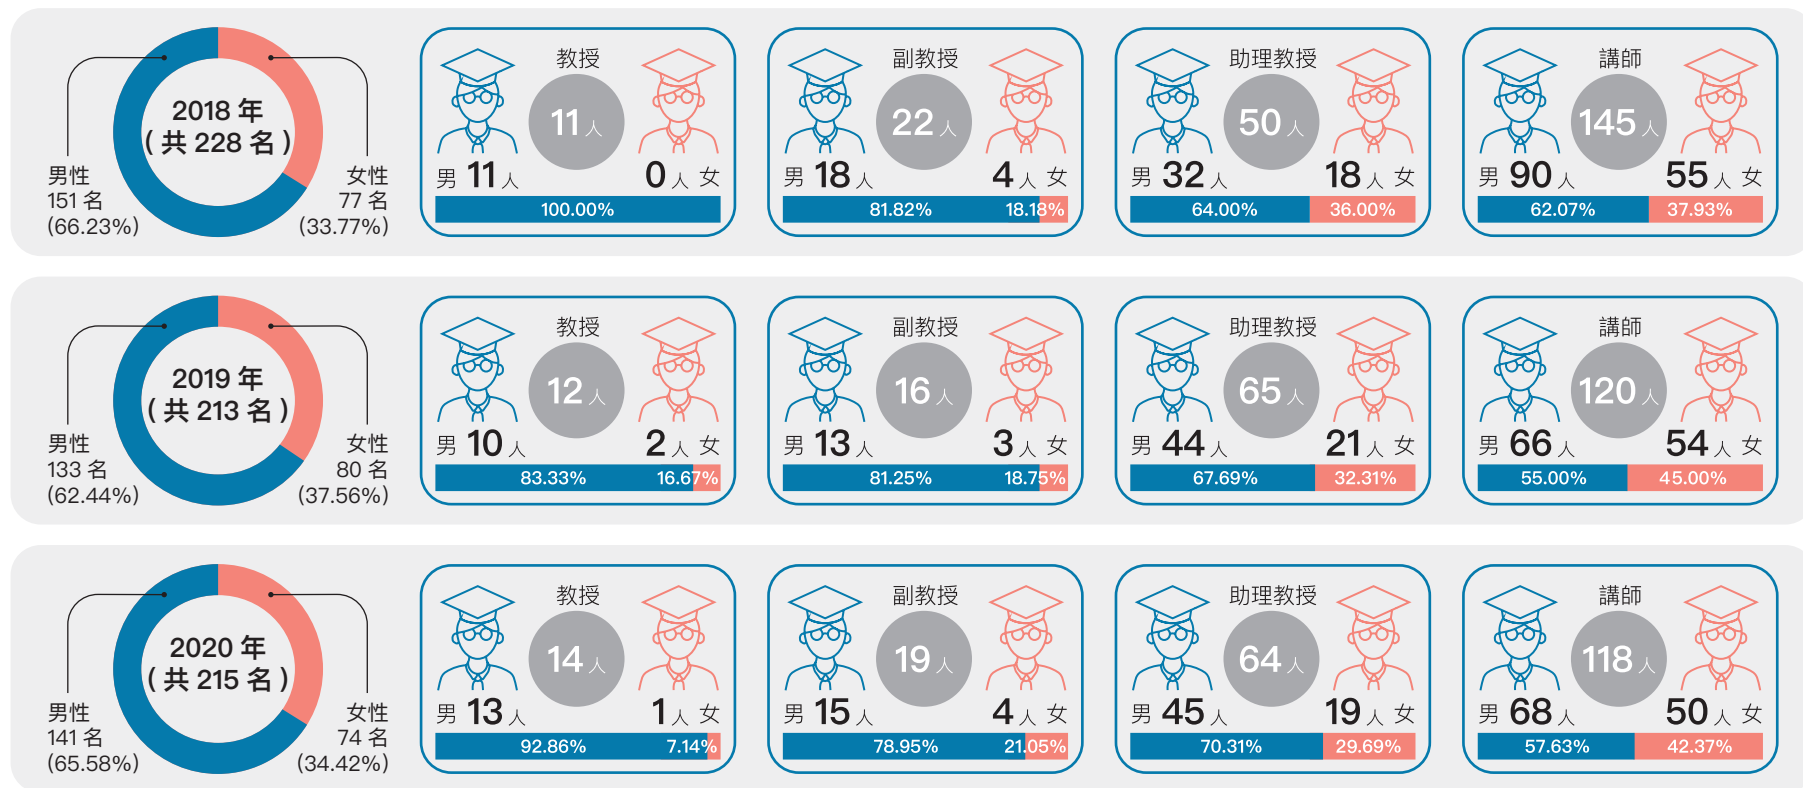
2018 年
( 共 228 名 )
男性
151 名
(66.23%)
女性
77 名
(33.77%)

教授
11 人
男 11 人
0 人 女
100.00%

副教授
22 人
男 18 人
4 人 女
81.82%
18.18%

助理教授
50 人
男 32 人
18 人 女
64.00%
36.00%

講師
145 人
男 90 人
55 人 女
62.07%
37.93%

2019 年
( 共 213 名 )
男性
133 名
(62.44%)
女性
80 名
(37.56%)

教授
12 人
男 10 人
2 人 女
83.33%
16.67%

副教授
16 人
男 13 人
3 人 女
81.25%
18.75%

助理教授
65 人
男 44 人
21 人 女
67.69%
32.31%

講師
120 人
男 66 人
54 人 女
55.00%
45.00%

2020 年
( 共 215 名 )
男性
141 名
(65.58%)
女性
74 名
(34.42%)

教授
14 人
男 13 人
1 人 女
92.86%
7.14%

副教授
19 人
男 15 人
4 人 女
78.95%
21.05%

助理教授
64 人
男 45 人
19 人 女
70.31%
29.69%

講師
118 人
男 68 人
50 人 女
57.63%
42.37%